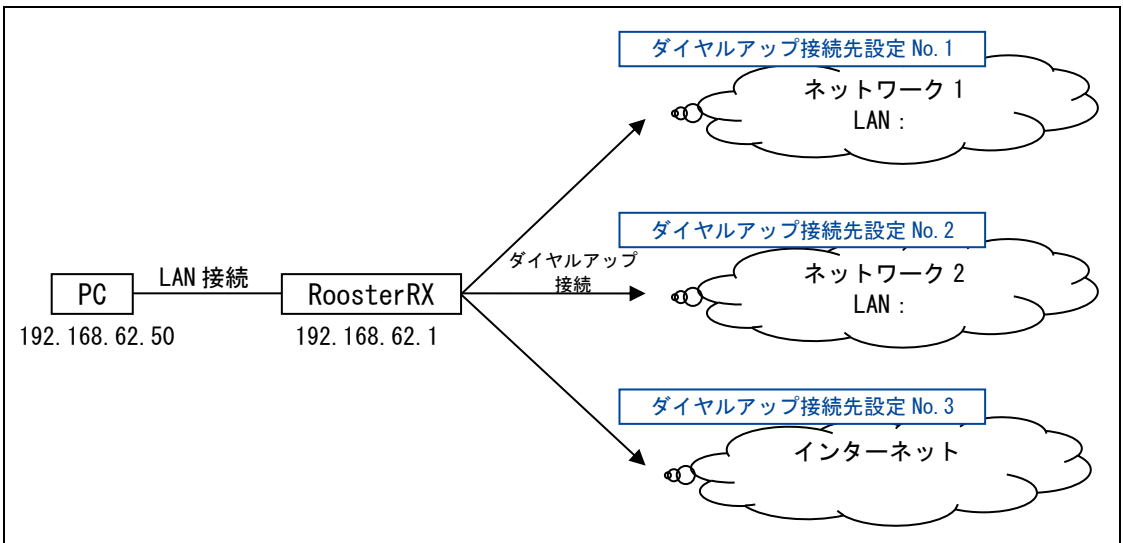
ダイヤルアップ接続先設定 No.1

ネットワーク 1
LAN :

ダイヤルアップ接続先設定 No.2

ダイヤルアップ
接続

PC
192.168.62.50

LAN 接続

RoosterRX
192.168.62.1

ネットワーク 2
LAN :

ダイヤルアップ接続先設定 No.3

インターネット